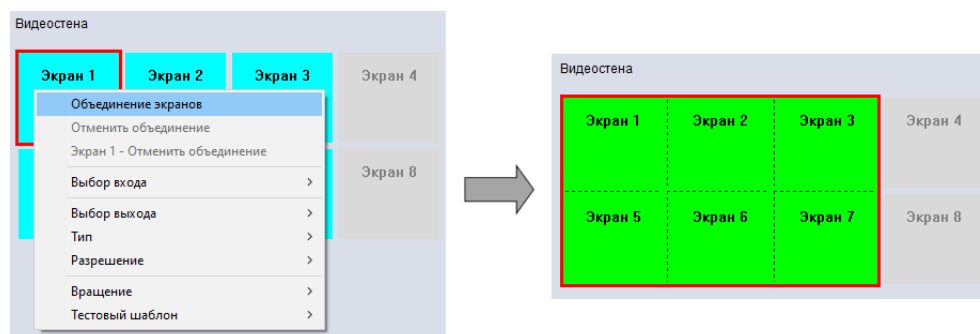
Видеостена

Экран 1
Экран 2
Экран 3
Экран 4
Экран 8

Объединение экранов
Отменить объединение
Экран 1 - Отменить объединение
Выбор входа >
Выбор выхода >
Тип >
Разрешение >
Вращение >
Тестовый шаблон >

Видеостена

| Экран 1 | Экран 2 | Экран 3 | Экран 4 |
|---|---|---|---|
| Экран 5 | Экран 6 | Экран 7 | Экран 8 |